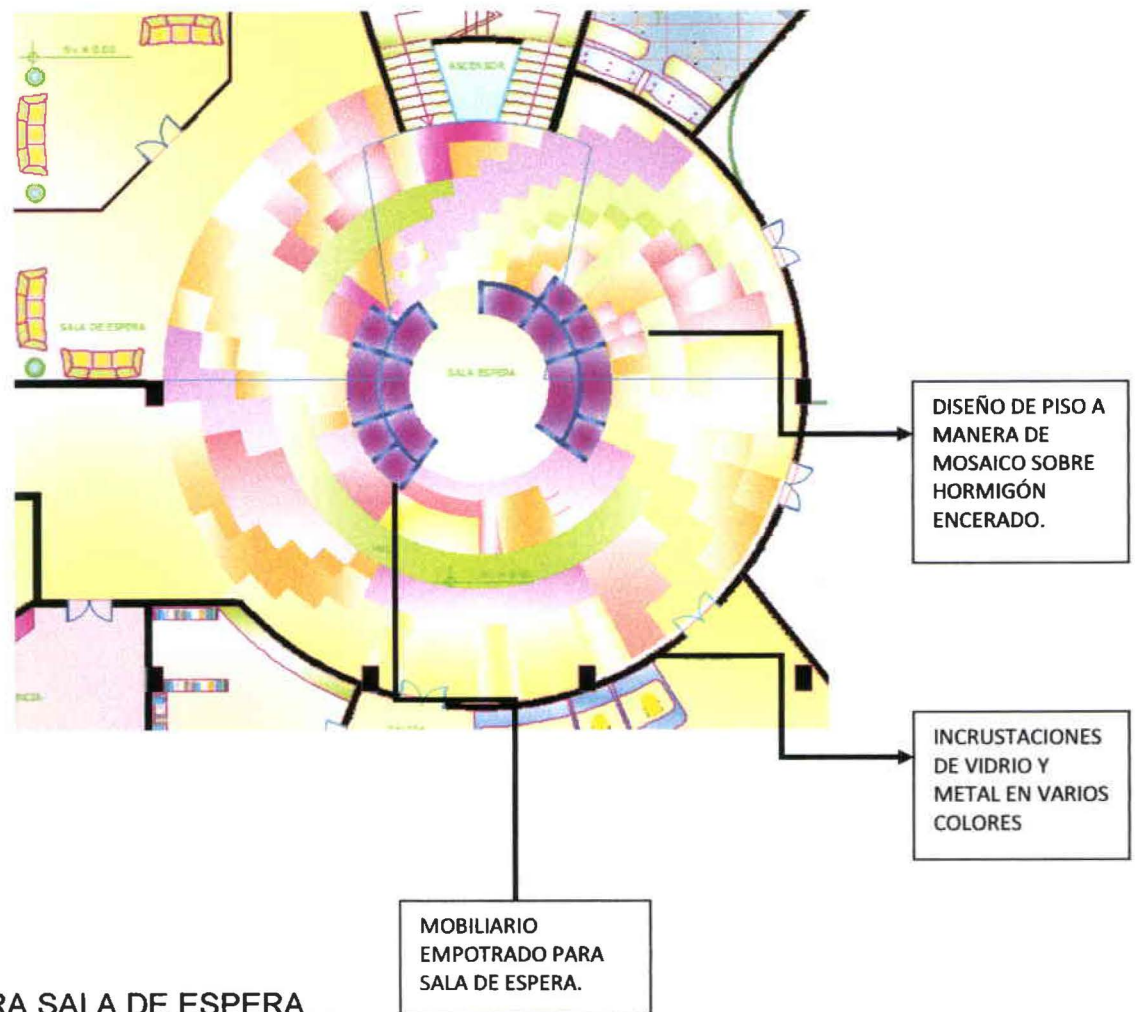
N+ 0.00

ASCENSOR

SALA DE ESPERA

SALA ESPERA

DISEÑO DE PISO A MANERA DE MOSAICO SOBRE HORMIGÓN ENCERADO.

INCRUSTACIONES DE VIDRIO Y METAL EN VARIOS COLORES

MOBILIARIO EMPOTRADO PARA SALA DE ESPERA.

RA SALA DE ESPERA